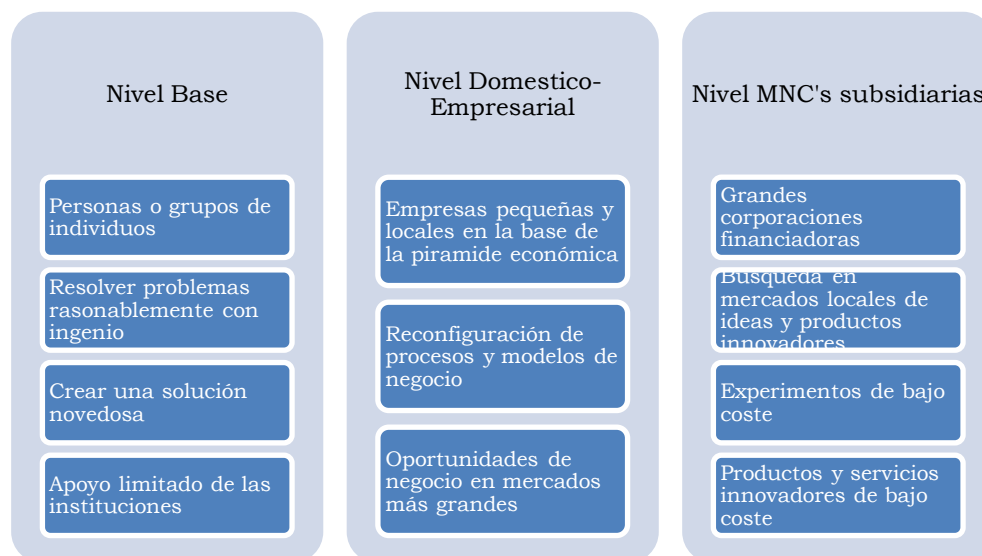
Nivel Base

Personas o grupos de individuos

Resolver problemas rasonablemente con ingenio

Crear una solución novedosa

Apoyo limitado de las instituciones

Nivel Domestico-Empresarial

Empresas pequeñas y locales en la base de la piramide económica

Reconfiguración de procesos y modelos de negocio

Oportunidades de negocio en mercados más grandes

Nivel MNC's subsidiarias

Grandes corporaciones financiadoras

Busqueda en mercados locales de ideas y productos innovadores

Experimentos de bajo coste

Productos y servicios innovadores de bajo coste